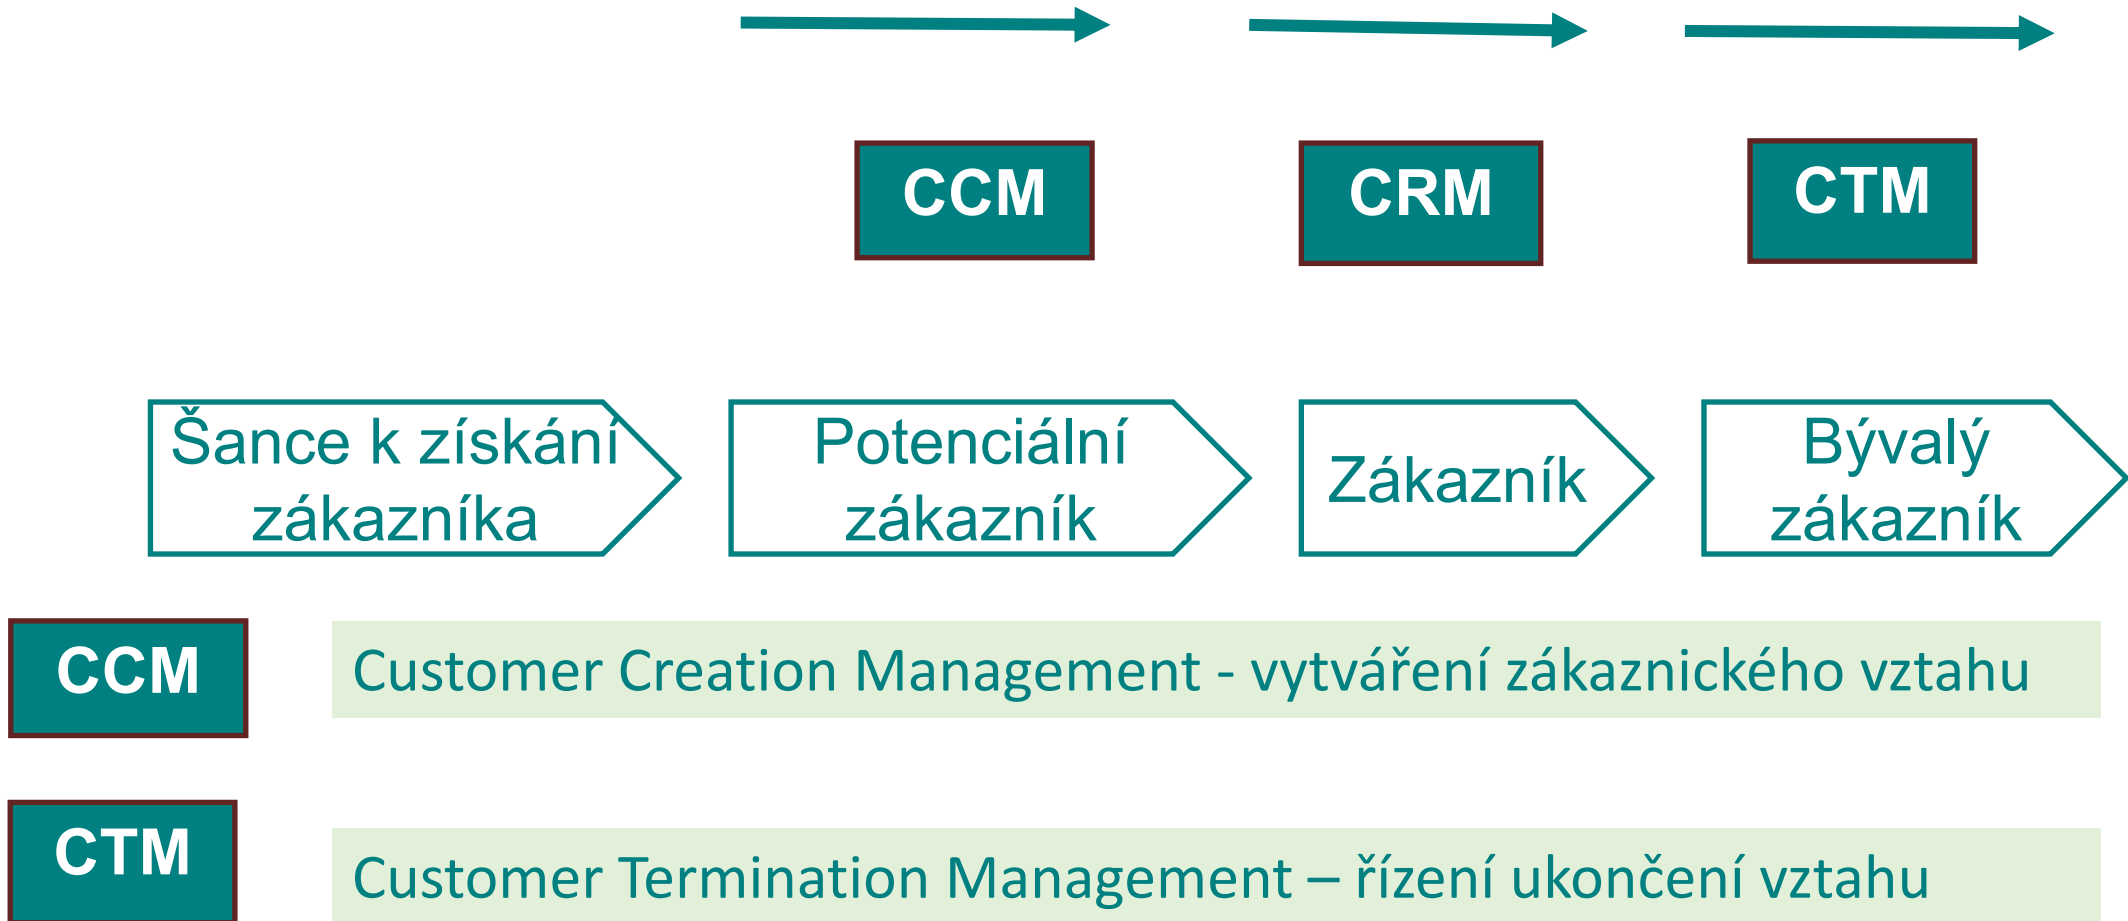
CCM

CRM

CTM

Šance k získání zákazníka

Potenciální zákazník

Zákazník

Bývalý zákazník

CCM

Customer Creation Management - vytváření zákaznického vztahu

CTM

Customer Termination Management – řízení ukončení vztahu